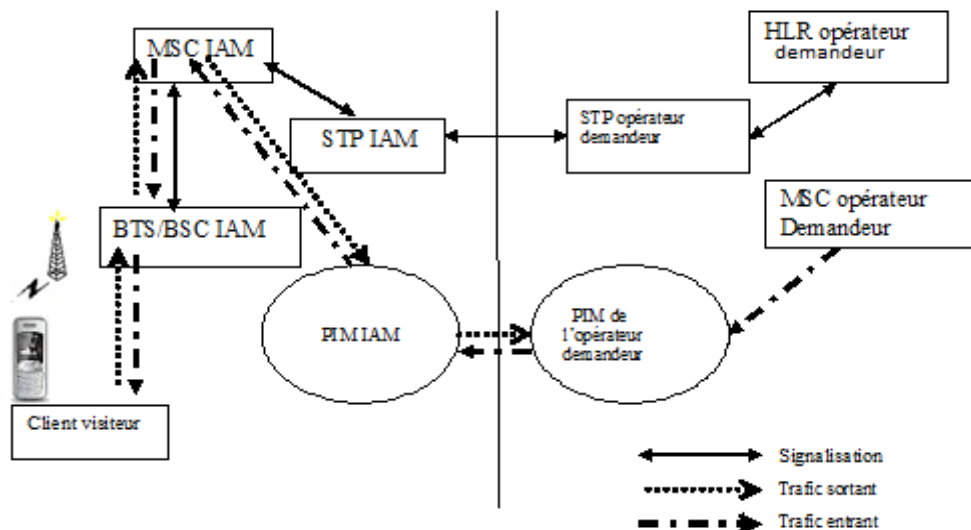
MSC IAM

HLR opérateur demandeur

STP IAM

STP opérateur demandeur

BTS/BSC IAM

MSC opérateur Demandeur

PIM IAM

PIM de l'opérateur demandeur

Client visiteur

Signalisation

Trafic sortant

Trafic entrant